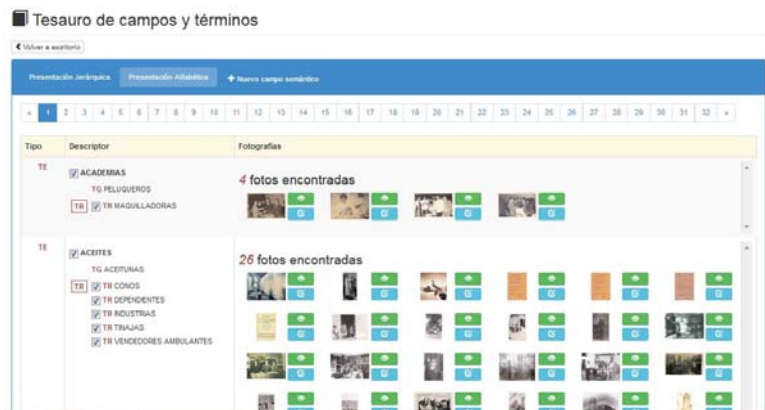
Tesauro de campos y términos

< Volver a escritorio

Presentación Jerárquica | Presentación Alfabética | + Nuevo campo semántico

« 1 2 3 4 5 6 7 8 9 10 11 12 13 14 15 16 17 18 19 20 21 22 23 24 25 26 27 28 29 30 31 32 »

| Tipo | Descriptor | Fotografías |
|---|---|---|
| TE | ACADEMIAS<br>TG PELUQUEROS<br>TR TR MAQUILLADORAS | 4 fotos encontradas |
| TE | ACEITES<br>TG ACEITUNAS<br>TR TR CONOS<br>TR DEPENDIENTES<br>TR INDUSTRIAS<br>TR TINAJAS<br>TR VENDEDORES AMBULANTES | 26 fotos encontradas |